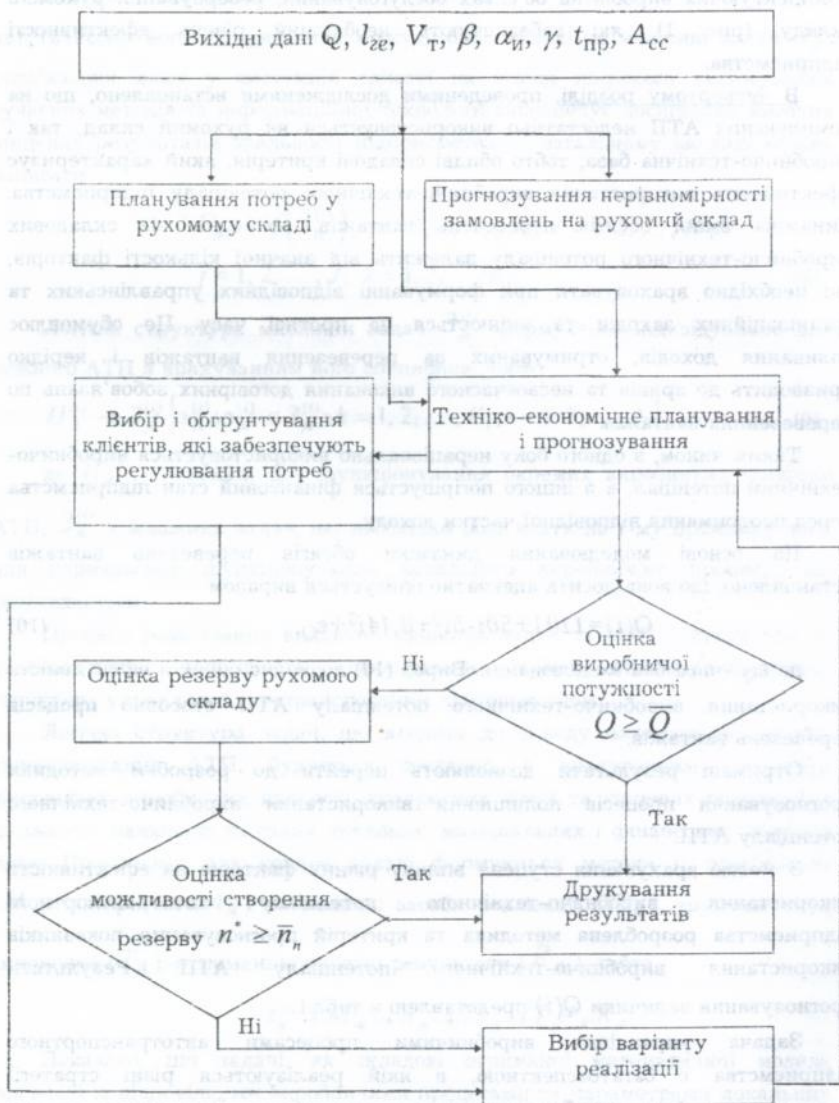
Вихідні дані $Q$, $l_{ге}$, $V_т$, $\beta$, $\alpha_и$, $\gamma$, $t_{пр}$, $A_{сс}$

Планування потреб у рухомому складі

Прогнозування нерівномірності замовлень на рухомий склад

Вибір і обгрунтування клієнтів, які забезпечують регулювання потреб

Техніко-економічне планування і прогнозування

Оцінка виробничої потужності $Q \geq \bar{Q}$

Ні

Оцінка резерву рухомого складу

Так

Оцінка можливості створення резерву $n^* \geq \bar{n}_п$

Так

Друкування результатів

Ні

Вибір варіанту реалізації